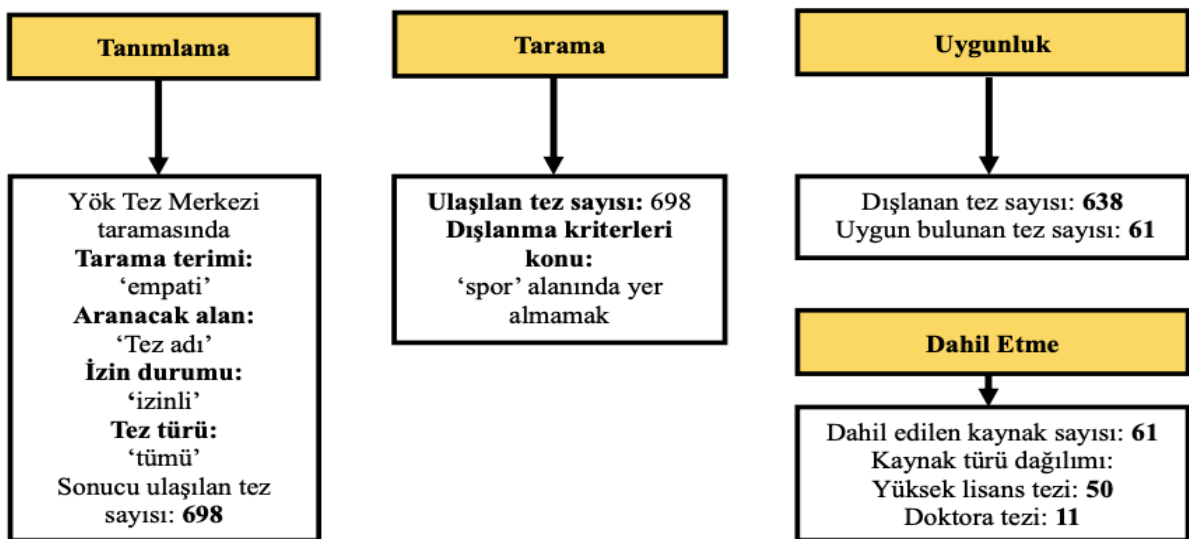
Tanımlama

Yök Tez Merkezi taramasında
Tarama terimi:
'empati'
Aranacak alan:
'Tez adı'
İzin durumu:
'izinli'
Tez türü:
'tümü'
Sonucu ulaşılan tez sayısı: 698

Tarama

Ulaşılan tez sayısı: 698
Dışlanma kriterleri konu:
'spor' alanında yer almamak

Uygunluk

Dışlanan tez sayısı: 638
Uygun bulunan tez sayısı: 61

Dahil Etme

Dahil edilen kaynak sayısı: 61
Kaynak türü dağılımı:
Yüksek lisans tezi: 50
Doktora tezi: 11